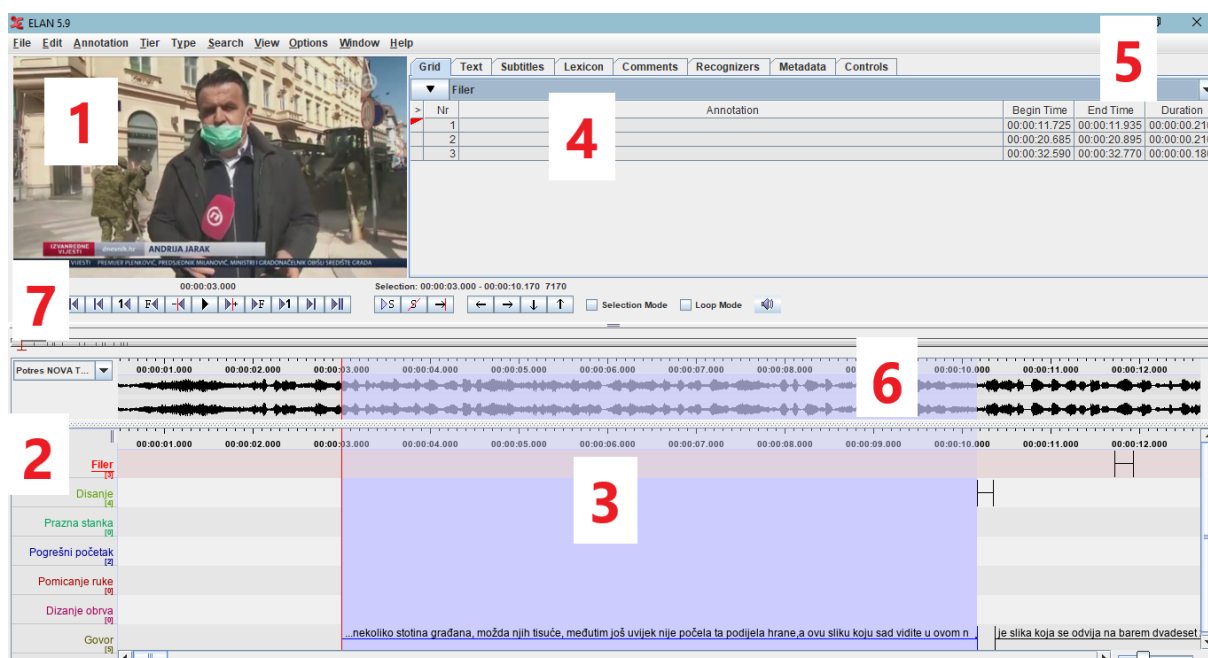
ELAN 5.9

File Edit Annotation Tier Type Search View Options Window Help

1

IZVANREDNE VIJESTI dnevnik.hr ANDRIJA JARAK
VIJESTI PREMIJER PLENKOVIĆ, PREDSJEDNIK MILANOVIĆ, MINISTRI I GRADONAČELNIK OBIŠLI SREDIŠTE GRADA

Grid Text Subtitles Lexicon Comments Recognizers Metadata Controls

5

Filer

4

| > | Nr | Annotation | Begin Time | End Time | Duration |
|---|---|---|---|---|---|
| | 1 | | 00:00:11.725 | 00:00:11.935 | 00:00:00.21 |
| | 2 | | 00:00:20.685 | 00:00:20.895 | 00:00:00.21 |
| | 3 | | 00:00:32.590 | 00:00:32.770 | 00:00:00.18 |

00:00:03.000

Selection: 00:00:03.000 - 00:00:10.170 7170

7

Selection Mode Loop Mode

Potres NOVA T...

00:00:01.000 00:00:02.000 00:00:03.000 00:00:04.000 00:00:05.000 00:00:06.000 00:00:07.000 00:00:08.000 00:00:10.000 00:00:11.000 00:00:12.000

6

2

00:00:01.000 00:00:02.000 00:00:03.000 00:00:04.000 00:00:05.000 00:00:06.000 00:00:07.000 00:00:08.000 00:00:09.000 00:00:10.000 00:00:11.000 00:00:12.000

Filer [3]

3

Disanje [4]

Prazna stanka [0]

Pogrešni početak [2]

Pomicanje ruke [0]

Dizanje obrva [0]

Govor [5]

...nekoliko stotina građana, možda njih tisuće, međutim još uvijek nije počela ta podijela hrane,a ovu sliku koju sad vidite u ovom n

je slika koja se odvija na barem dvadeset